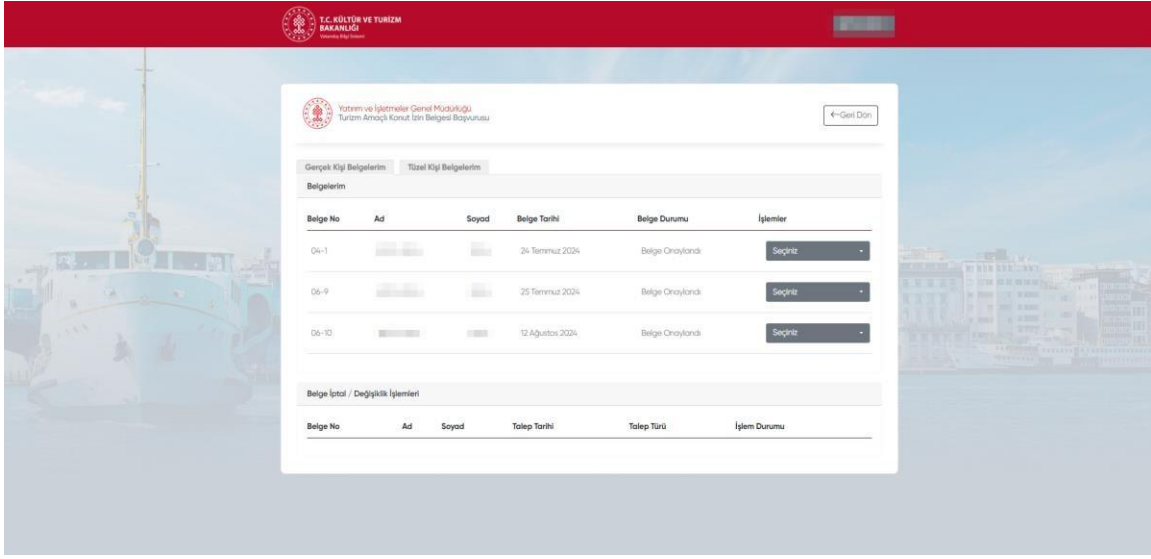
T.C. KÜLTÜR VE TURİZM BAKANLIĞI
Vatandaş Bilgi Sistemi

Yatırım ve İşletmeler Genel Müdürlüğü
Turizm Amaçlı Konut İzin Belgesi Başvurusu

←Geri Dön

Gerçek Kişi Belgelerim
Tüzel Kişi Belgelerim

Belgelerim

| Belge No | Ad | Soyad | Belge Tarihi | Belge Durumu | İşlemler |
|---|---|---|---|---|---|
| 04-1 | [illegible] | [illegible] | 24 Temmuz 2024 | Belge Onaylandı | Seçiniz |
| 06-9 | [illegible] | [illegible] | 25 Temmuz 2024 | Belge Onaylandı | Seçiniz |
| 06-10 | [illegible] | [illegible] | 12 Ağustos 2024 | Belge Onaylandı | Seçiniz |

Belge İptal / Değişiklik İşlemleri

| Belge No | Ad | Soyad | Talep Tarihi | Talep Türü | İşlem Durumu |
|---|---|---|---|---|---|